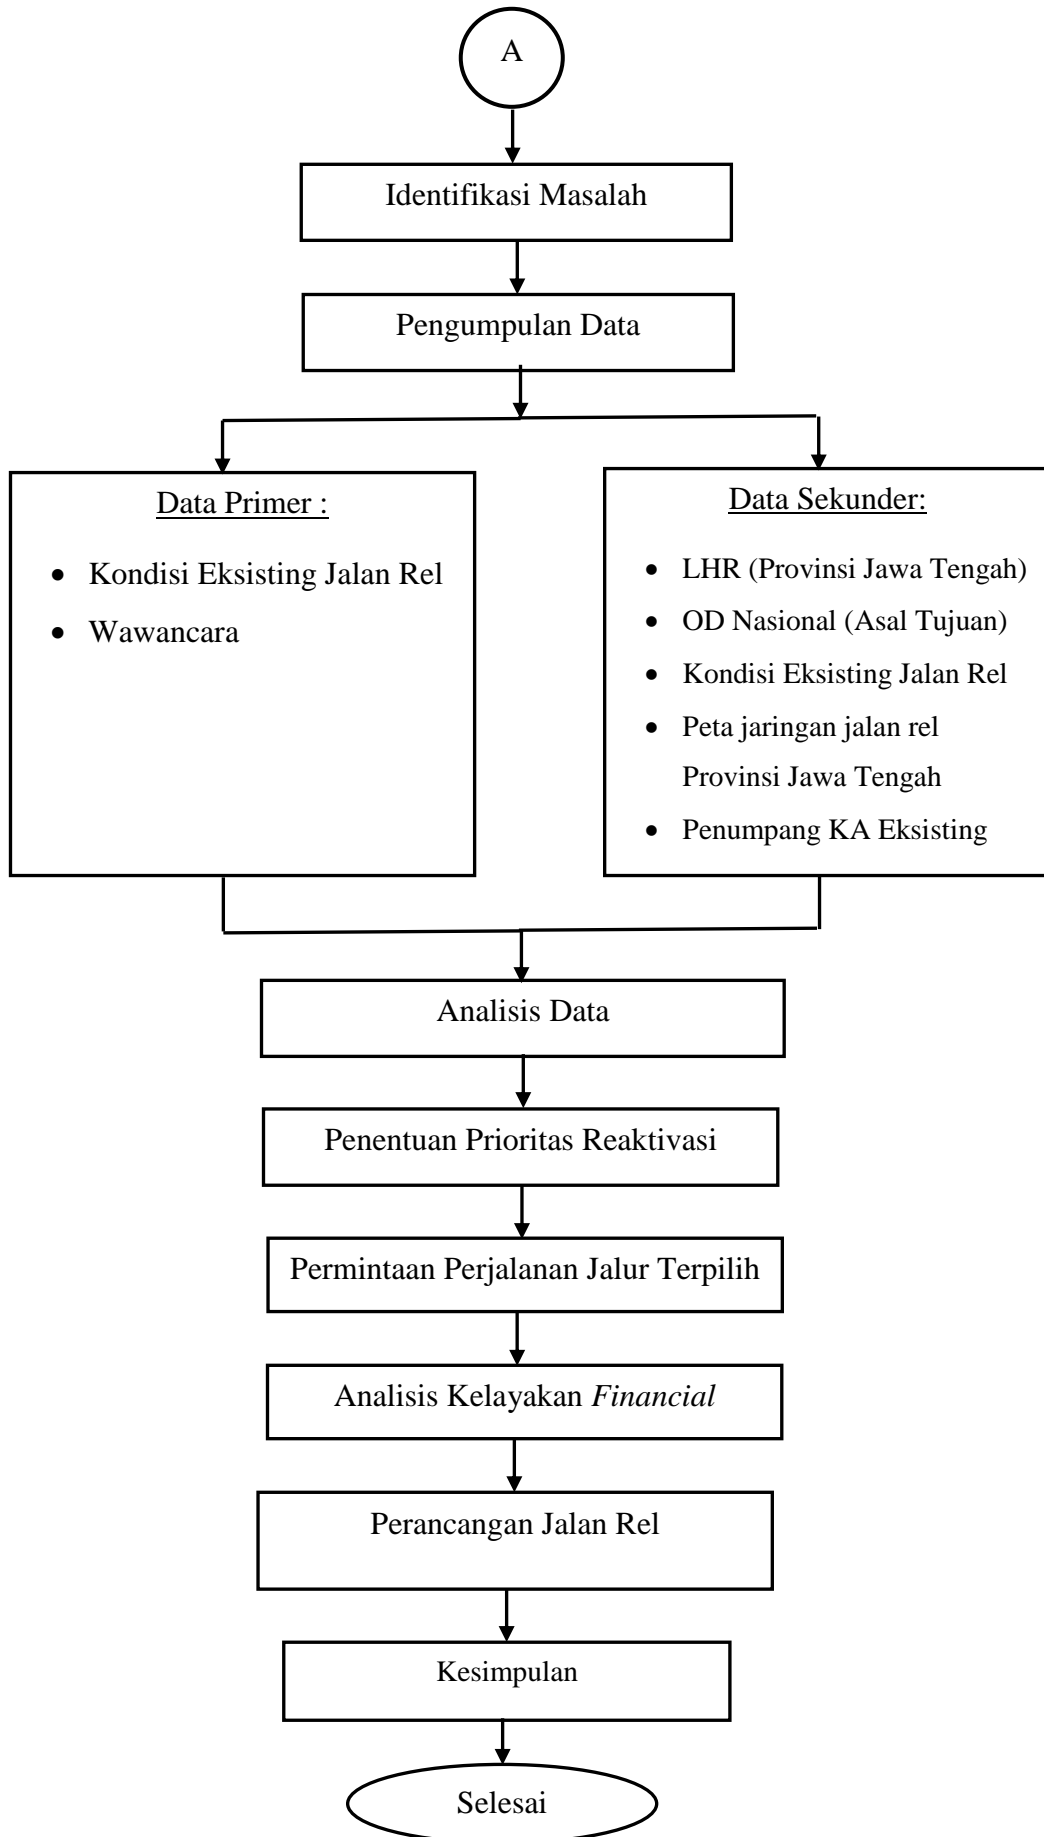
A

Identifikasi Masalah

Pengumpulan Data

Data Primer :

- Kondisi Eksisting Jalan Rel
- Wawancara

Data Sekunder:

- LHR (Provinsi Jawa Tengah)
- OD Nasional (Asal Tujuan)
- Kondisi Eksisting Jalan Rel
- Peta jaringan jalan rel Provinsi Jawa Tengah
- Penumpang KA Eksisting

Analisis Data

Penentuan Prioritas Reaktivasi

Permintaan Perjalanan Jalur Terpilih

Analisis Kelayakan *Financial*

Perancangan Jalan Rel

Kesimpulan

Selesai